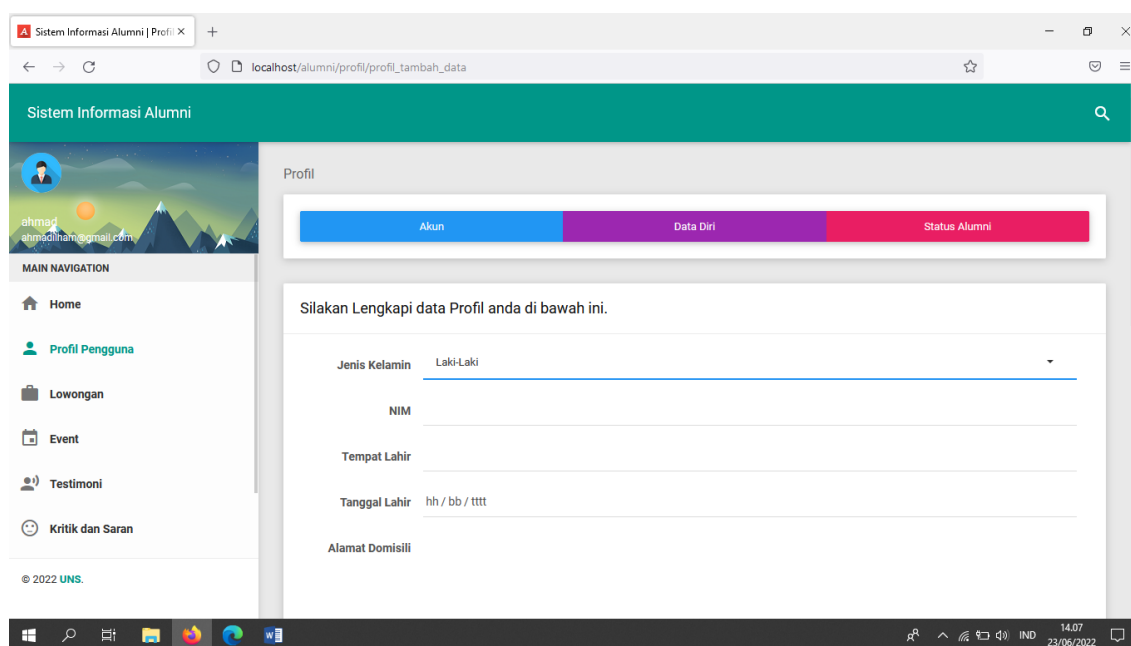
Sistem Informasi Alumni | Profil ×
+
localhost/alumni/profil/profil_tambah_data

Sistem Informasi Alumni

ahmad
ahmadilham@gmail.com

MAIN NAVIGATION
Home
Profil Pengguna
Lowongan
Event
Testimoni
Kritik dan Saran

© 2022 UNS.

Profil

Akun
Data Diri
Status Alumni

Silakan Lengkapi data Profil anda di bawah ini.

Jenis Kelamin Laki-Laki
NIM
Tempat Lahir
Tanggal Lahir hh / bb / tttt
Alamat Domisili

IND 14.07 23/06/2022